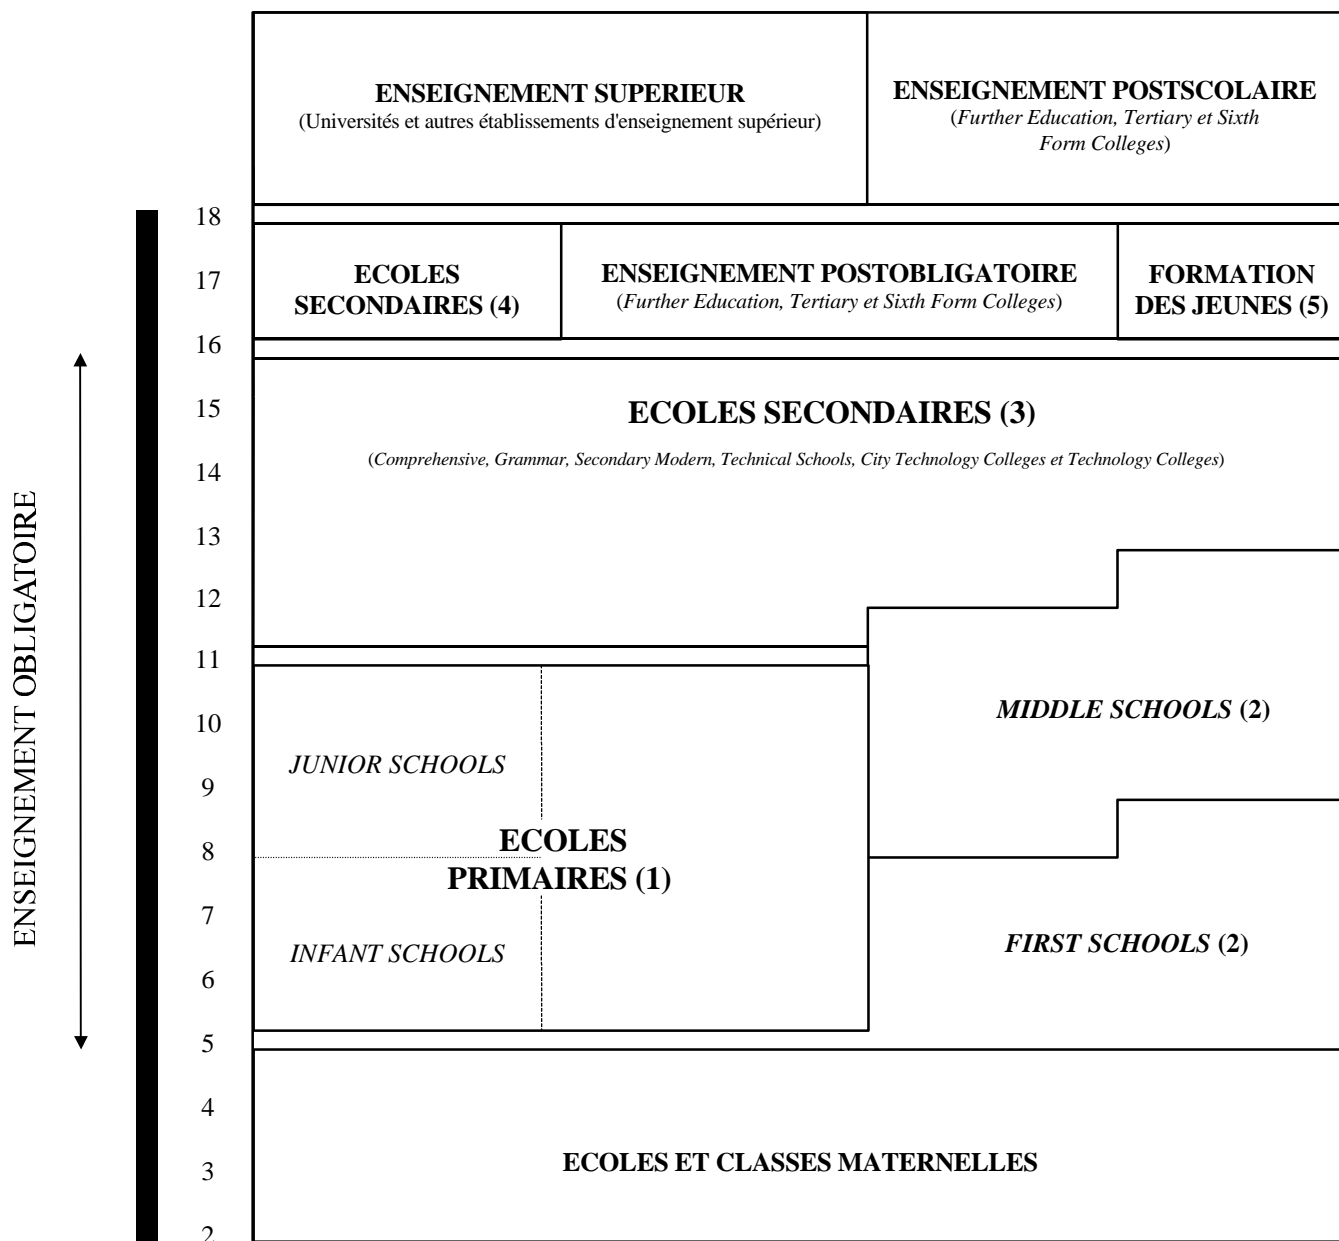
ENSEIGNEMENT SUPERIEUR
(Universités et autres établissements d'enseignement supérieur)

ENSEIGNEMENT POSTSCOLAIRE
(*Further Education, Tertiary et Sixth Form Colleges*)

18
17
16

ECOLES SECONDAIRES (4)

ENSEIGNEMENT POSTOBLIGATOIRE
(*Further Education, Tertiary et Sixth Form Colleges*)

FORMATION DES JEUNES (5)

15
14
13
12

ECOLES SECONDAIRES (3)
(*Comprehensive, Grammar, Secondary Modern, Technical Schools, City Technology Colleges et Technology Colleges*)

ENSEIGNEMENT OBLIGATOIRE

11
10
9
8
7
6

*JUNIOR SCHOOLS*

ECOLES PRIMAIRES (1)

*INFANT SCHOOLS*

*MIDDLE SCHOOLS* (2)

*FIRST SCHOOLS* (2)

5
4
3
2

ECOLES ET CLASSES MATERNELLES